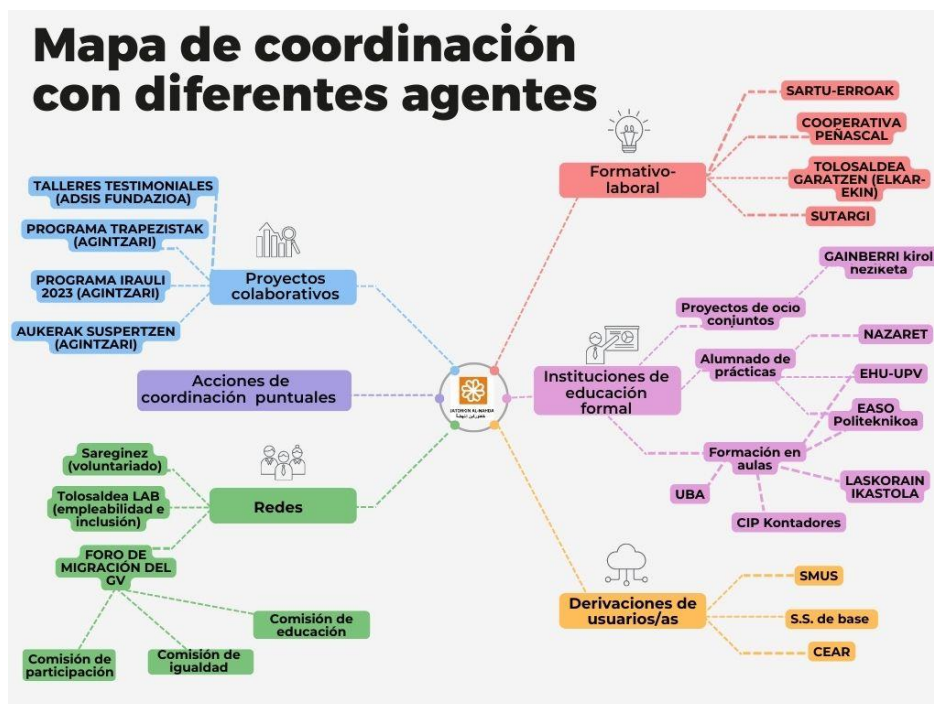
Mapa de coordinación con diferentes agentes

Formativo-laboral
SARTU-ERROAK
COOPERATIVA PEÑASCAL
TOLOSALDEA GARATZEN (ELKAR-EKIN)
SUTARGI

Proyectos colaborativos
TALLERES TESTIMONIALES (ADSIS FUNDAZIOA)
PROGRAMA TRAPEZISTAK (AGINTZARI)
PROGRAMA IRAULI 2023 (AGINTZARI)
AUKERAK SUSPERTZEN (AGINTZARI)

Acciones de coordinación puntuales

JATORKIN AL-NAHDA

Instituciones de educación formal
Proyectos de ocio conjuntos
GAINBERRI kirol neziketa
Alumnado de prácticas
NAZARET
EHU-UPV
EASO Politeknikoa
Formación en aulas
UBA
LASKORAIN IKASTOLA
CIP Kontadores

Redes
Sareginez (voluntariado)
Tolosaldea LAB (empleabilidad e inclusión)
FORO DE MIGRACIÓN DEL GV
Comisión de educación
Comisión de participación
Comisión de igualdad

Derivaciones de usuarios/as
SMUS
S.S. de base
CEAR